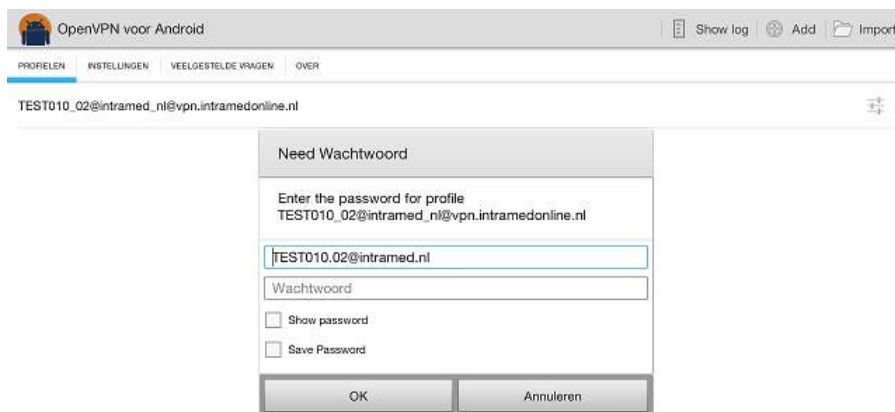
OpenVPN voor Android

Show log Add Import

PROFIELEN INSTELLINGEN VEELGESTELDE VRAGEN OVER

TEST010_02@intramed_nl@vpn.intramedonline.nl

Need Wachtwoord

Enter the password for profile TEST010_02@intramed_nl@vpn.intramedonline.nl

TEST010.02@intramed.nl

Wachtwoord

Show password

Save Password

OK

Annuleren